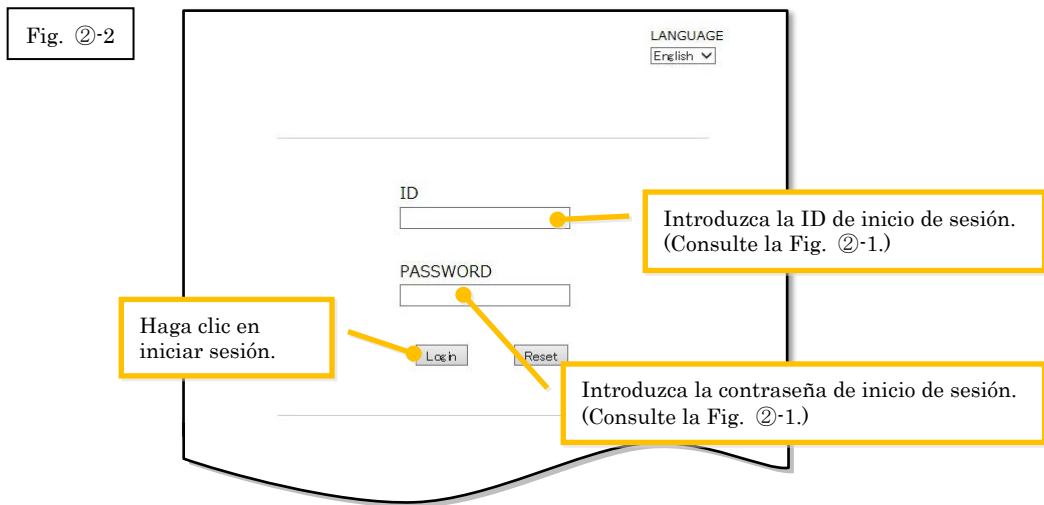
Fig. ②-2

LANGUAGE
English

ID

Introduzca la ID de inicio de sesión. (Consulte la Fig. ②-1.)

PASSWORD

Haga clic en iniciar sesión.

Login

Reset

Introduzca la contraseña de inicio de sesión. (Consulte la Fig. ②-1.)